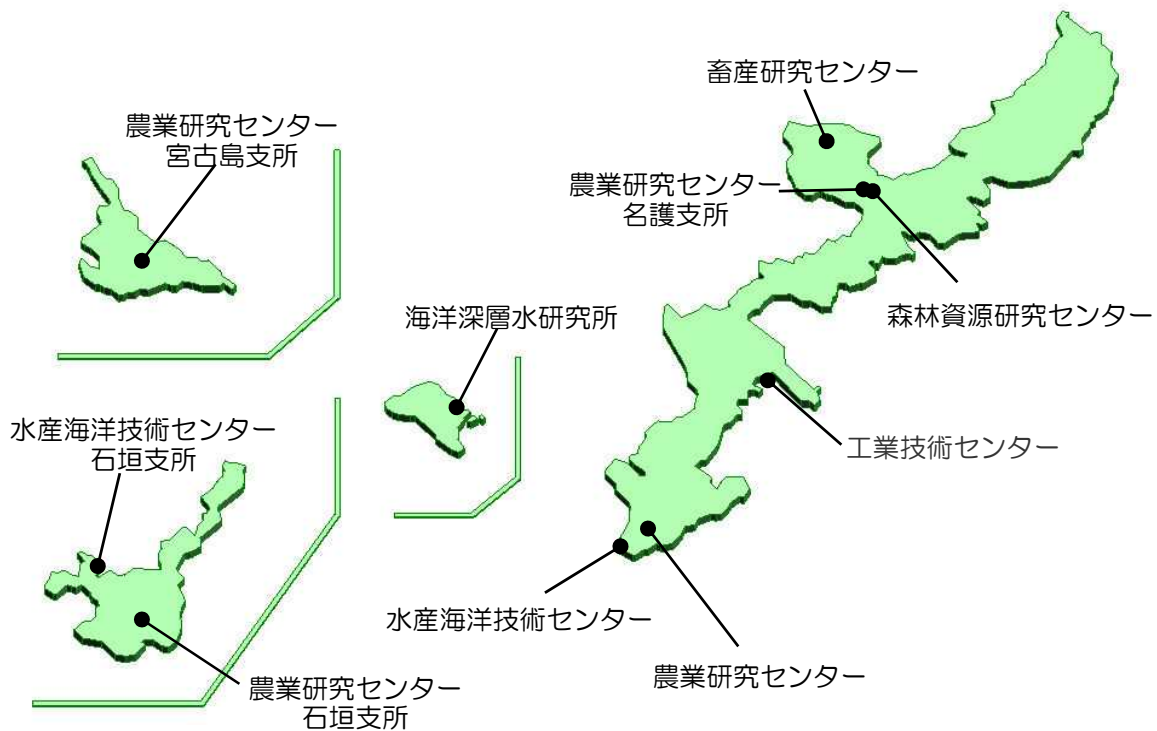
畜産研究センター

農業研究センター
宮古島支所

農業研究センター
名護支所

森林資源研究センター

海洋深層水研究所

水産海洋技術センター
石垣支所

工業技術センター

水産海洋技術センター

農業研究センター

農業研究センター
石垣支所